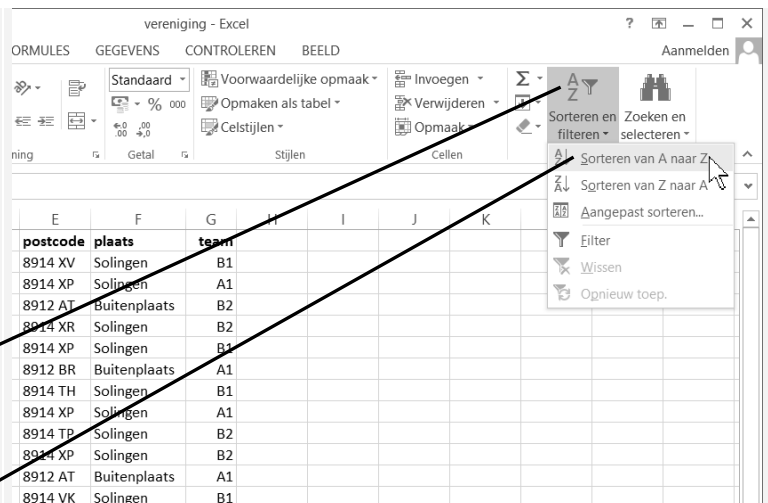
vereniging - Excel

? — □ ×

ORMULES GEGEVENS CONTROLEREN BEELD Aanmelden

Standaard

% 000

$^{,0}_{,00}$ $^{,00}_{,0}$

Voorwaardelijke opmaak

Opmaken als tabel

Celstijlen

Invoegen

Verwijderen

Opmaak

Σ

Sorteren en filteren

Zoeken en selecteren

ning

Getal

Stijlen

Cellen

Sorteren van A naar Z

Sorteren van Z naar A

Aangepast sorteren...

Filter

Wissen

Opnieuw toep.

| E | F | G | H | I | J | K |
|---|---|---|---|---|---|---|
| postcode | plaats | team | | | | |
| 8914 XV | Solingen | B1 | | | | |
| 8914 XP | Solingen | A1 | | | | |
| 8912 AT | Buitenplaats | B2 | | | | |
| 8914 XR | Solingen | B2 | | | | |
| 8914 XP | Solingen | B1 | | | | |
| 8912 BR | Buitenplaats | A1 | | | | |
| 8914 TH | Solingen | B1 | | | | |
| 8914 XP | Solingen | A1 | | | | |
| 8914 TP | Solingen | B2 | | | | |
| 8914 XP | Solingen | B2 | | | | |
| 8912 AT | Buitenplaats | A1 | | | | |
| 8914 VK | Solingen | B1 | | | | |